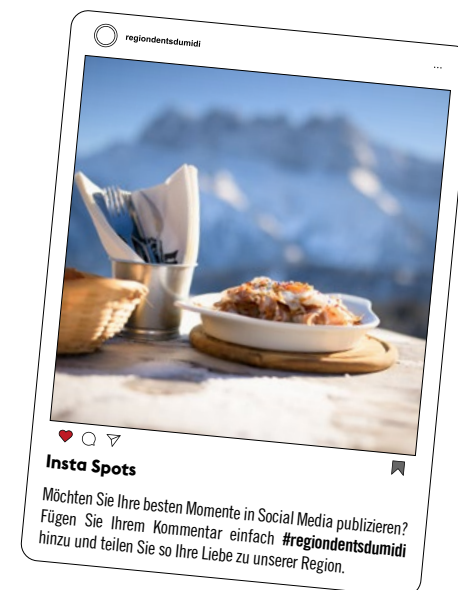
regiondentsdumidi

...

Insta Spots

Möchten Sie Ihre besten Momente in Social Media publizieren? Fügen Sie Ihrem Kommentar einfach **#regiondentsdumidi** hinzu und teilen Sie so Ihre Liebe zu unserer Region.